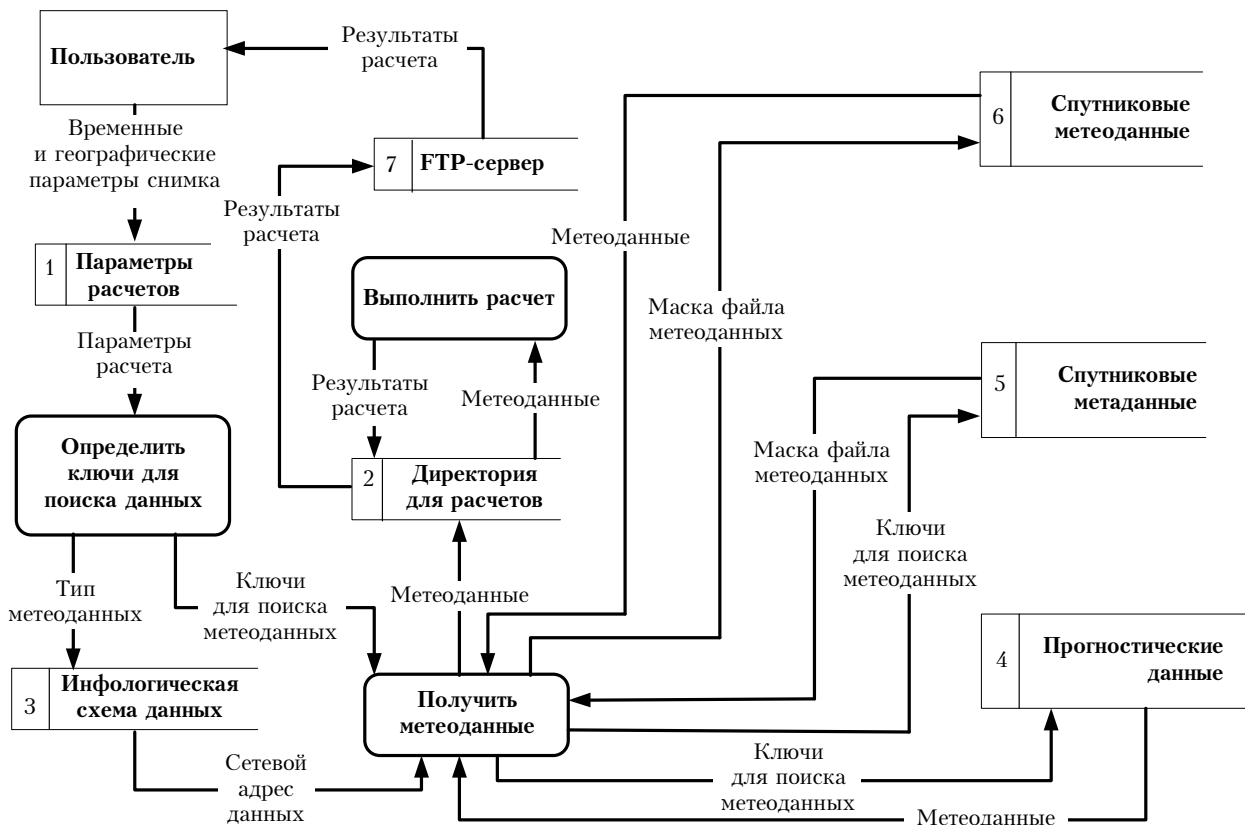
Пользователь

Результаты расчета

Временные и географические параметры снимка

7 FTP-сервер

6 Спутниковые метеоданные

Результаты расчета

Метеоданные

1 Параметры расчетов

Выполнить расчет

Маска файла метеоданных

Параметры расчета

Результаты расчета

Метеоданные

5 Спутниковые метаданные

Определить ключи для поиска данных

2 Директория для расчетов

Маска файла метеоданных

Ключи для поиска метеоданных

Тип метеоданных

Ключи для поиска метеоданных

Метеоданные

4 Прогностические данные

3 Инфологическая схема данных

Получить метеоданные

Сетевой адрес данных

Ключи для поиска метеоданных

Метеоданные